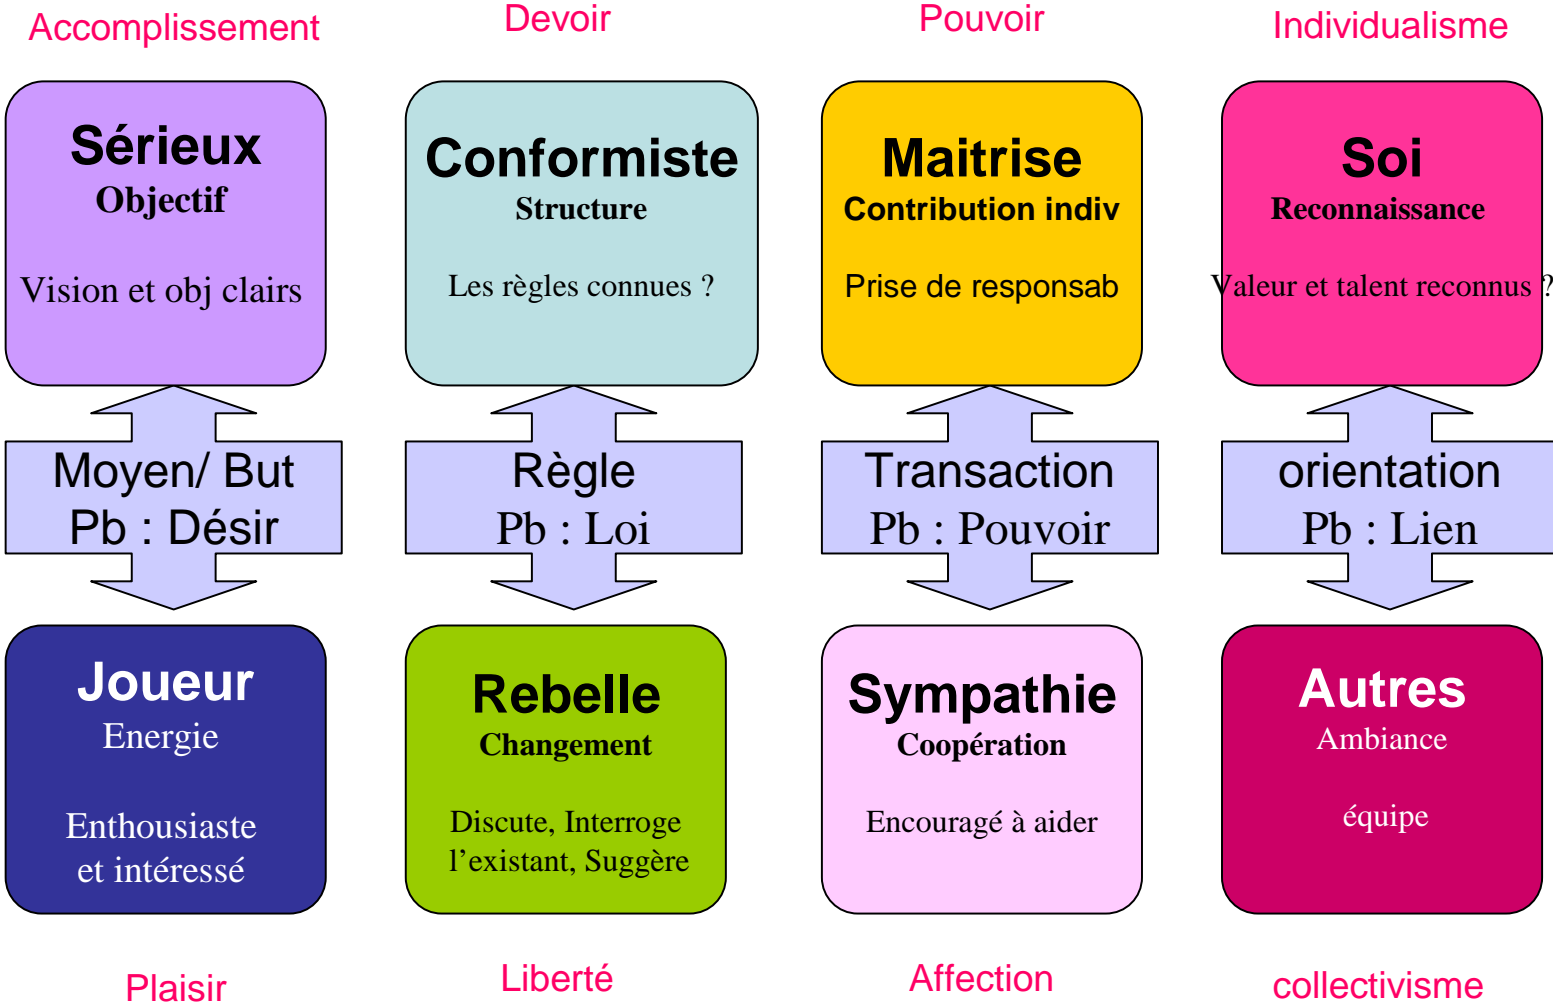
Accomplissement

Sérieux
Objectif

Vision et obj clairs

Moyen/ But
Pb : Désir

Joueur
Energie

Enthousiaste et intéressé

Plaisir

Devoir

Conformiste
Structure

Les règles connues ?

Règle
Pb : Loi

Rebelle
Changement

Discute, Interroge l'existant, Suggère

Liberté

Pouvoir

Maitrise
Contribution indiv

Prise de responsab

Transaction
Pb : Pouvoir

Sympathie
Coopération

Encouragé à aider

Affection

Individualisme

Soi
Reconnaissance

Valeur et talent reconnus ?

orientation
Pb : Lien

Autres
Ambiance

équipe

collectivisme